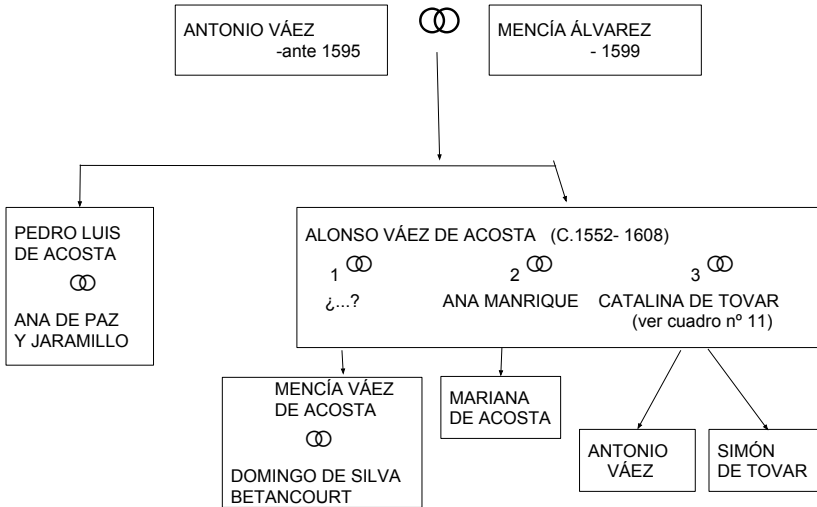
ANTONIO VÁEZ
-ante 1595

MENCÍA ÁLVAREZ
- 1599

PEDRO LUIS DE ACOSTA

ANA DE PAZ Y JARAMILLO

ALONSO VÁEZ DE ACOSTA (C.1552- 1608)

1
¿...?

2
ANA MANRIQUE

3
CATALINA DE TOVAR
(ver cuadro nº 11)

MENCÍA VÁEZ DE ACOSTA

DOMINGO DE SILVA BETANCOURT

MARIANA DE ACOSTA

ANTONIO VÁEZ

SIMÓN DE TOVAR